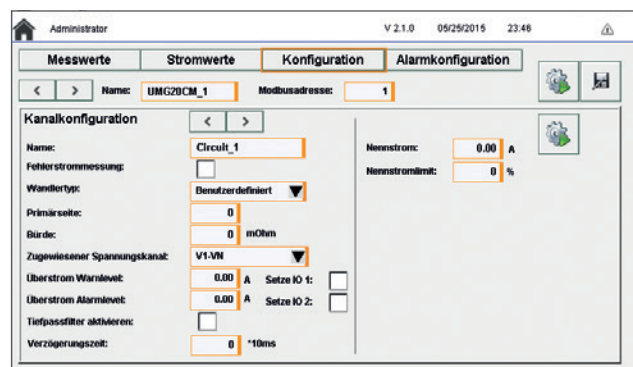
Administrator V 2.1.0 05/25/2015 23:46

Messwerte | Stromwerte | Konfiguration | Alarmkonfiguration

< > Name: UMG20CM_1 Modbusadresse: 1

Kanalkonfiguration < >

Name: Circuit_1

Fehlerstrommessung:

Wandlertyp: Benutzerdefiniert

Primärseite: 0

Bürde: 0 mOhm

Zugewiesener Spannungskanal: V1-VN

Überstrom Warnlevel: 0.00 A Setze IO 1:

Überstrom Alarmlevel: 0.00 A Setze IO 2:

Tiefpassfilter aktivieren:

Verzögerungszeit: 0 *10ms

Nennstrom: 0.00 A

Nennstromlimit: 0 %